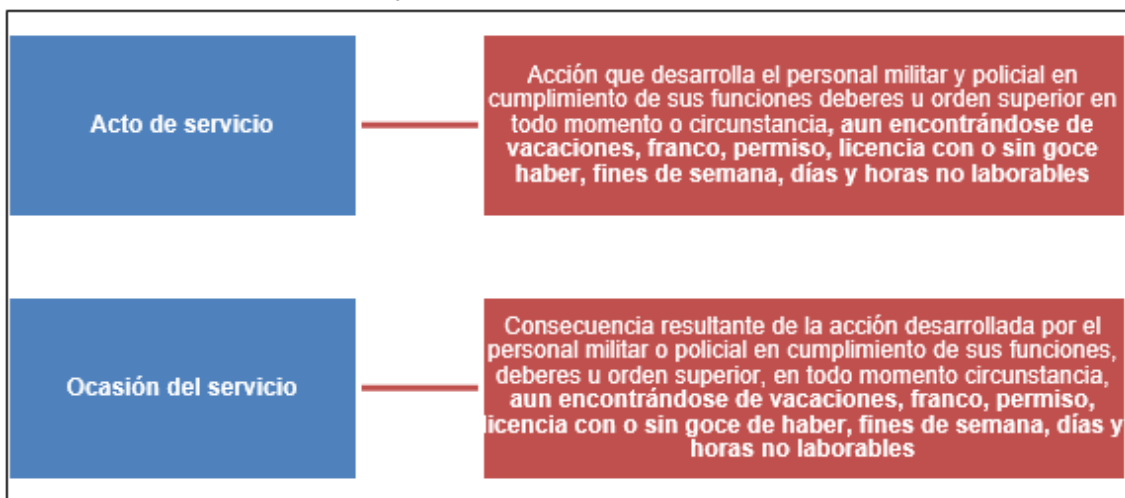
Acto de servicio

Acción que desarrolla el personal militar y policial en cumplimiento de sus funciones deberes u orden superior en todo momento o circunstancia, aun encontrándose de vacaciones, franco, permiso, licencia con o sin goce haber, fines de semana, días y horas no laborables

Ocasión del servicio

Consecuencia resultante de la acción desarrollada por el personal militar o policial en cumplimiento de sus funciones, deberes u orden superior, en todo momento circunstancia, aun encontrándose de vacaciones, franco, permiso, licencia con o sin goce de haber, fines de semana, días y horas no laborables